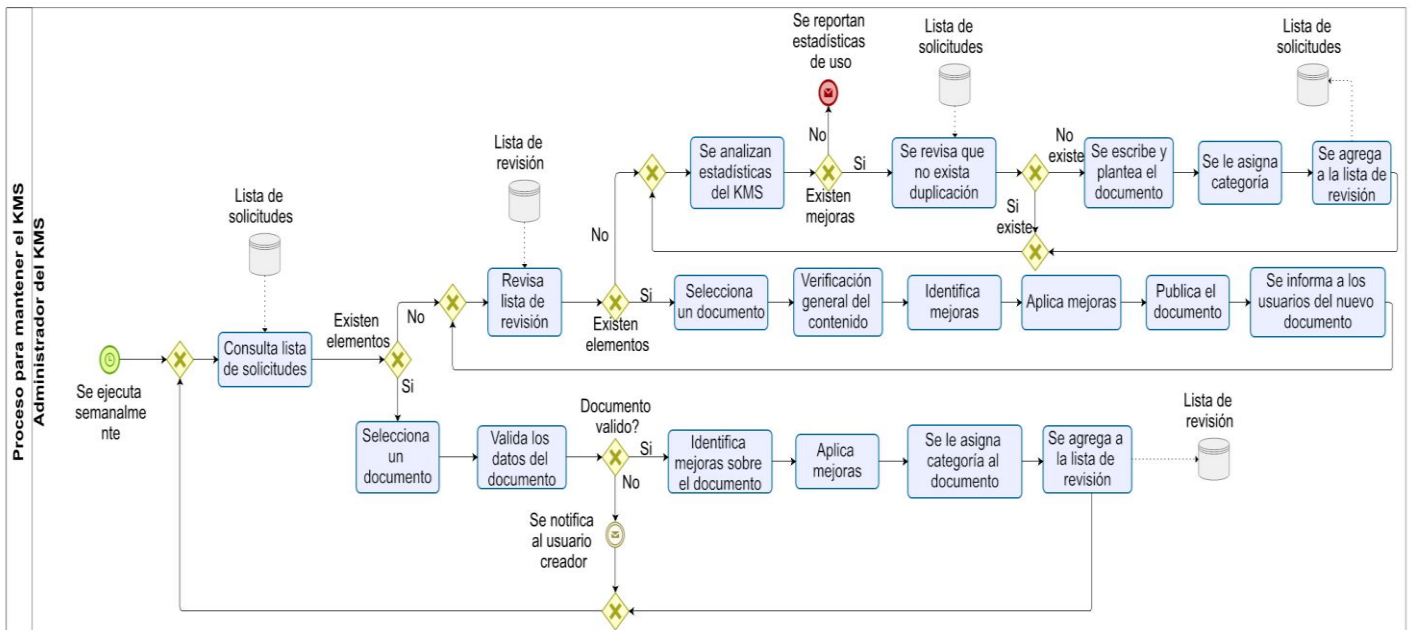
Proceso para mantener el KMS
Administrador del KMS

Se ejecuta semanalmente

Lista de solicitudes

Consulta lista de solicitudes

Existen elementos

No

Si

Lista de revisión

Revisa lista de revisión

No

Existen elementos

Si

Se analizan estadísticas del KMS

Se reportan estadísticas de uso

No

Existen mejoras

Si

Lista de solicitudes

Se revisa que no exista duplicación

No existe

Si existe

Se escribe y plantea el documento

Se le asigna categoría

Lista de solicitudes

Se agrega a la lista de revisión

Selecciona un documento

Verificación general del contenido

Identifica mejoras

Aplica mejoras

Publica el documento

Se informa a los usuarios del nuevo documento

Selecciona un documento

Valida los datos del documento

Documento valido?

Si

No

Identifica mejoras sobre el documento

Aplica mejoras

Se le asigna categoría al documento

Se agrega a la lista de revisión

Lista de revisión

Se notifica al usuario creador